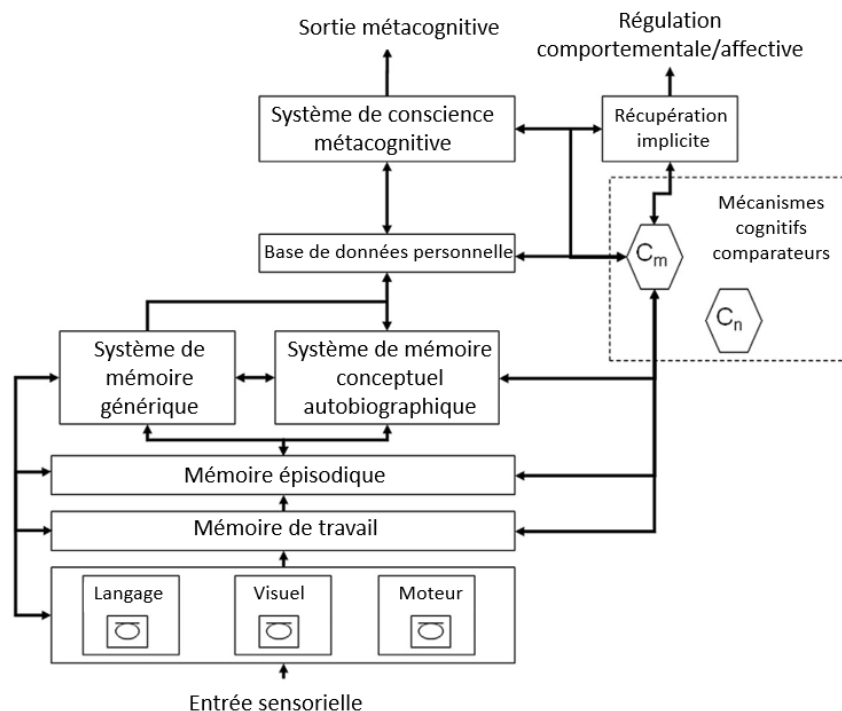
Sortie métacognitive

Régulation comportementale/affective

Système de conscience métacognitive

Récupération implicite

Mécanismes cognitifs comparateurs

Base de données personnelle

$C_m$

$C_n$

Système de mémoire générique

Système de mémoire conceptuel autobiographique

Mémoire épisodique

Mémoire de travail

Langage

Visuel

Moteur

Entrée sensorielle